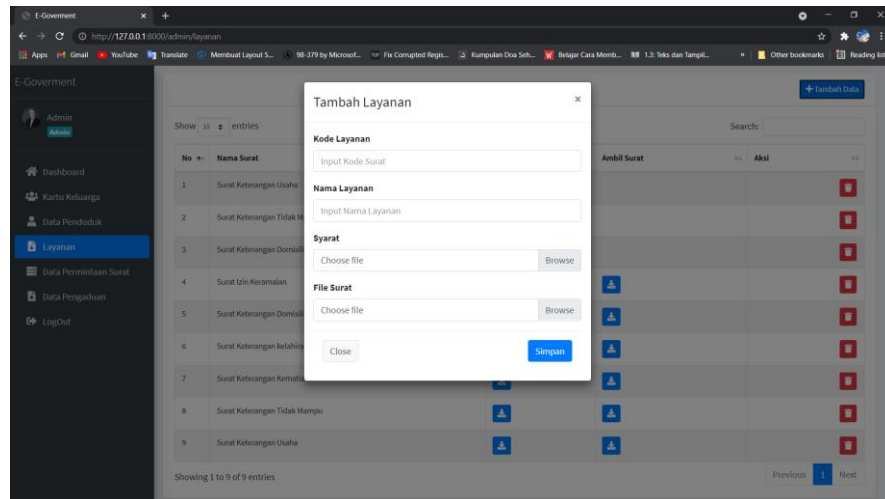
E-Goverment
http://127.0.0.1:8000/admin/layanan
Apps Gmail YouTube Translate Membuat Layout S... 98-379 by Microsof... Fix Corrupted Regis... Kumpulan Doa Seh... Belajar Cara Memb... 1.3: Teks dan Tampil... Other bookmarks Reading list

E-Goverment
Admin
Admin
Dashboard
Kartu Keluarga
Data Penduduk
Layanan
Data Permintaan Surat
Data Pengaduan
LogOut

+Tambah Data
Show 10 entries
Search:

| No | Nama Surat | | Ambil Surat | Aksi |
|---|---|---|---|---|
| 1 | Surat Keterangan Usaha | | | |
| 2 | Surat Keterangan Tidak M | | | |
| 3 | Surat Keterangan Domisili | | | |
| 4 | Surat Izin Keramaian | | | |
| 5 | Surat Keterangan Domisili | | | |
| 6 | Surat Keterangan kelahiran | | | |
| 7 | Surat Keterangan Kemati | | | |
| 8 | Surat Keterangan Tidak Mampu | | | |
| 9 | Surat Keterangan Usaha | | | |

Showing 1 to 9 of 9 entries
Previous 1 Next

Tambah Layanan
×
Kode Layanan
Input Kode Surat
Nama Layanan
Input Nama Layanan
Syarat
Choose file
Browse
File Surat
Choose file
Browse
Close
Simpan